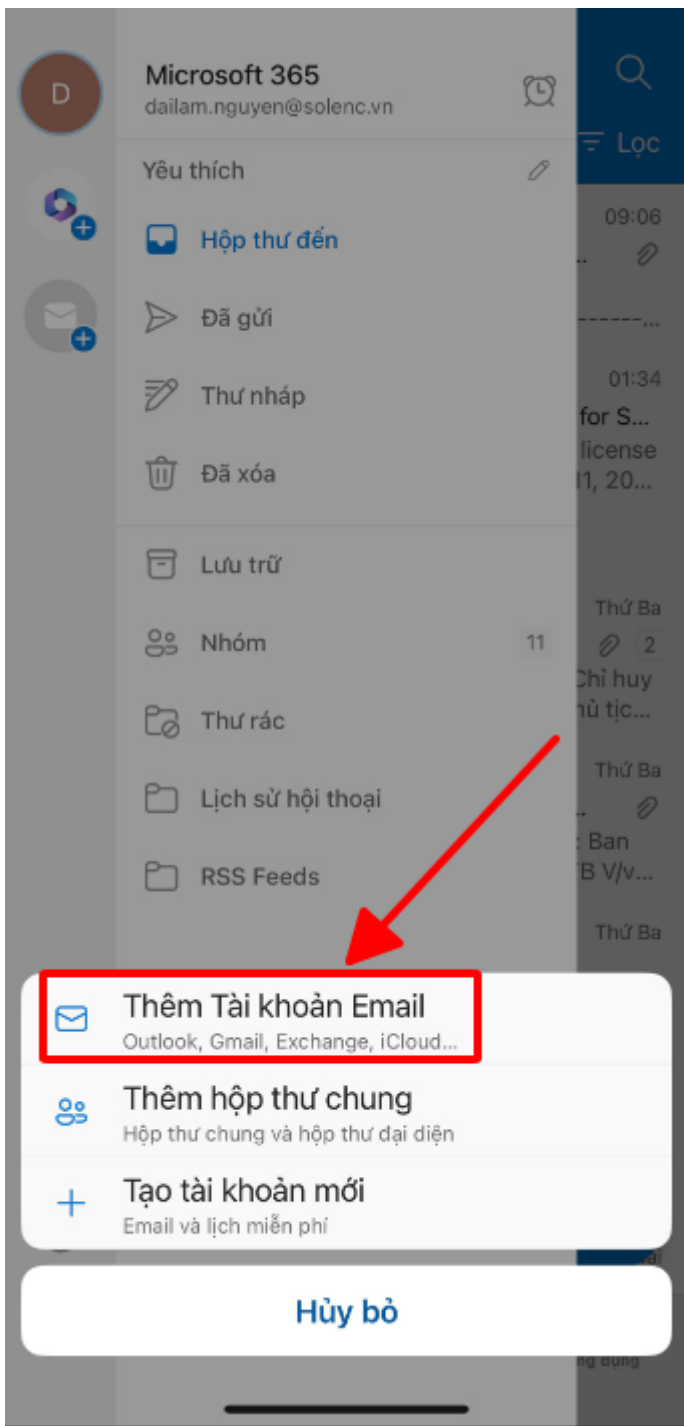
D

Microsoft 365
dailam.nguyen@solenc.vn

Lọc

Yêu thích

Hộp thư đến

09:06

Đã gửi

Thư nháp

01:34
for S...
license
11, 20...

Đã xóa

Lưu trữ

Thứ Ba

Nhóm 11

2
Chỉ huy
hủ tục...

Thư rác

Thứ Ba

Lịch sử hội thoại

: Ban
TB V/v...

RSS Feeds

Thứ Ba

Thêm Tài khoản Email
Outlook, Gmail, Exchange, iCloud...

Thêm hộp thư chung
Hộp thư chung và hộp thư đại diện

Tạo tài khoản mới
Email và lịch miễn phí

Hủy bỏ

ng dụng